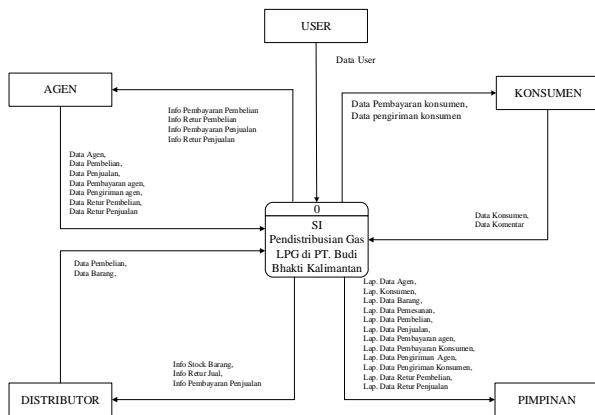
USER

Data User

AGEN

Info Pembayaran Pembelian
Info Retur Pembelian
Info Pembayaran Penjualan
Info Retur Penjualan

KONSUMEN

Data Pembayaran konsumen,
Data pengiriman konsumen

Data Agen,
Data Pembelian,
Data Penjualan,
Data Pembayaran agen,
Data Pengiriman agen,
Data Retur Pembelian,
Data Retur Penjualan

0
SI
Pendistribusian Gas
LPG di PT. Budi
Bhakti Kalimantan

Data Konsumen,
Data Komentar

Data Pembelian,
Data Barang,

Lap. Data Agen,
Lap. Konsumen,
Lap. Data Barang,
Lap. Data Pemesanan,
Lap. Data Pembelian,
Lap. Data Penjualan,
Lap. Data Pembayaran agen,
Lap. Data Pembayaran Konsumen,
Lap. Data Pengiriman Agen,
Lap. Data Pengiriman Konsumen,
Lap. Data Retur Pembelian,
Lap. Data Retur Penjualan

Info Stock Barang,
Info Retur Jual,
Info Pembayaran Penjualan

DISTRIBUTOR

PIMPINAN